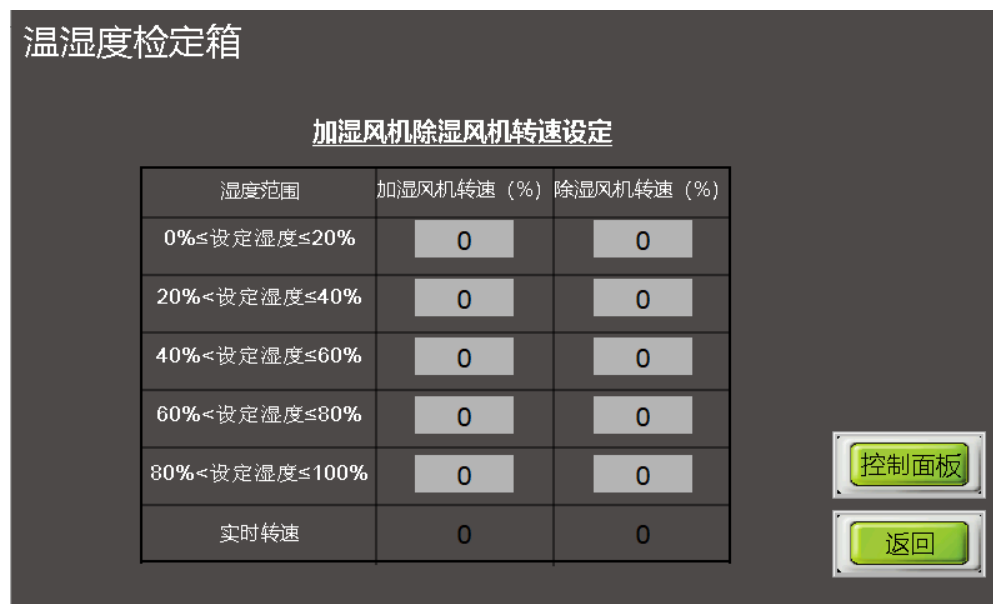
温湿度检定箱

加湿风机除湿风机转速设定

| 湿度范围 | 加湿风机转速（%） | 除湿风机转速（%） |
|---|---|---|
| 0%≤设定湿度≤20% | 0 | 0 |
| 20%<设定湿度≤40% | 0 | 0 |
| 40%<设定湿度≤60% | 0 | 0 |
| 60%<设定湿度≤80% | 0 | 0 |
| 80%<设定湿度≤100% | 0 | 0 |
| 实时转速 | 0 | 0 |

控制面板

返回